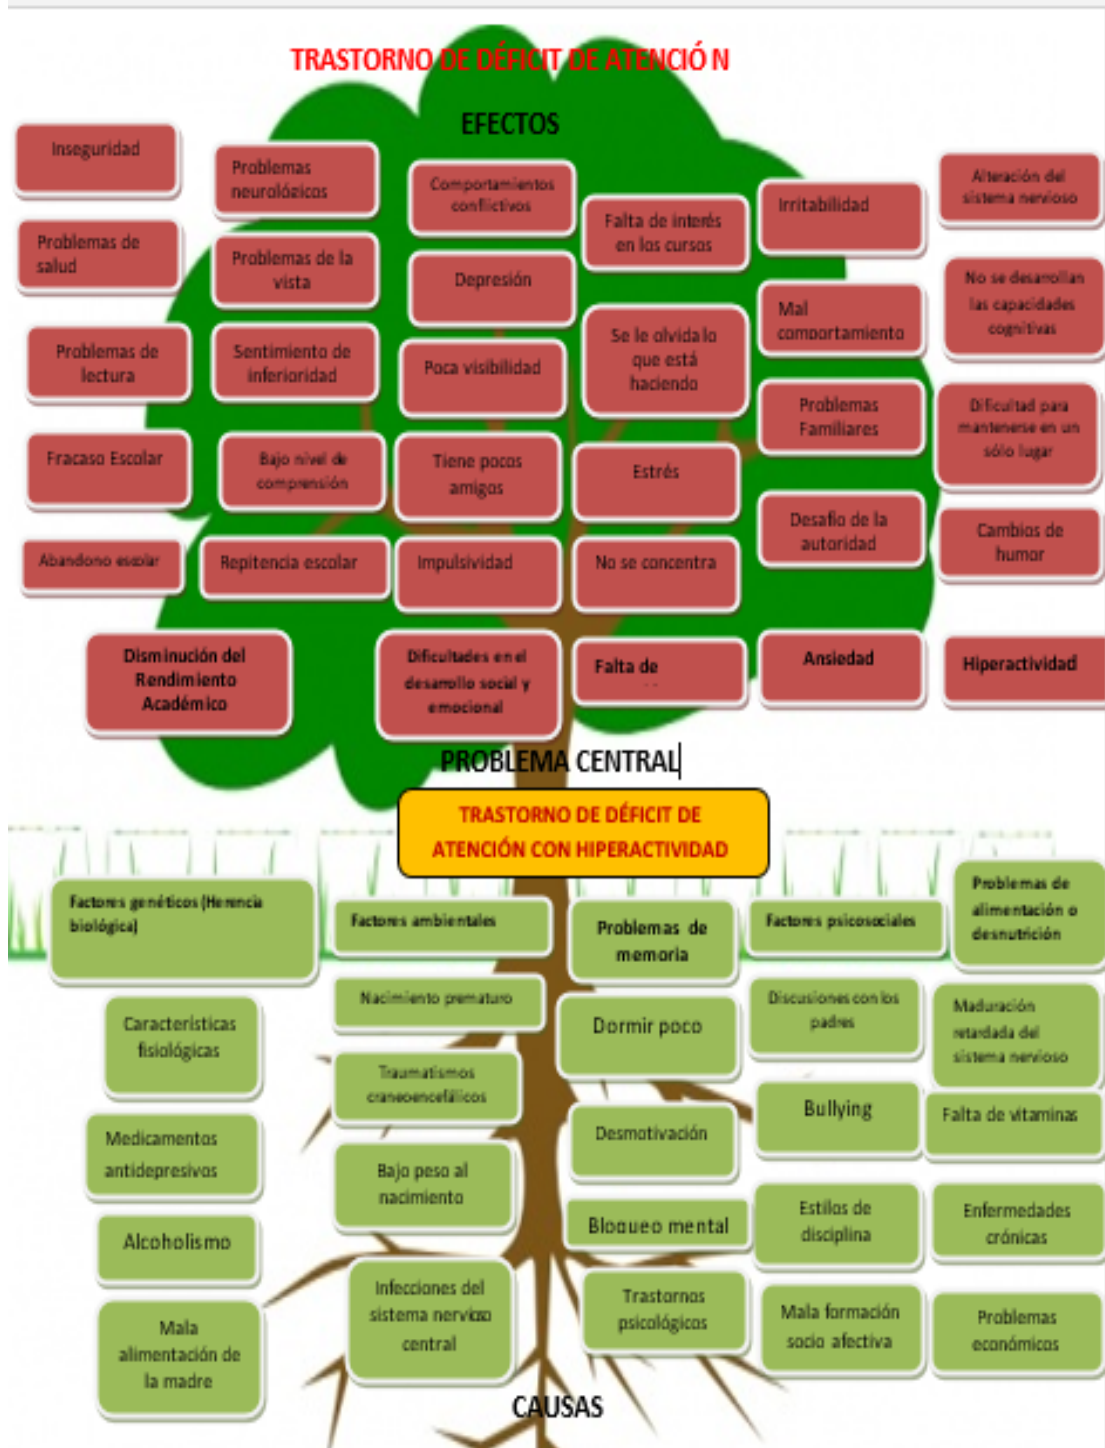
TRASTORNO DE DÉFICIT DE ATENCIÓ N

EFECTOS

Inseguridad

Problemas neurológicos

Comportamientos conflictivos

Falta de interés en los cursos

Irritabilidad

Alteración del sistema nervioso

Problemas de salud

Problemas de la vista

Depresión

Se le olvida lo que está haciendo

Mal comportamiento

No se desarrollan las capacidades cognitivas

Problemas de lectura

Sentimiento de inferioridad

Poca visibilidad

Problemas Familiares

Dificultad para mantenerse en un sólo lugar

Fracaso Escolar

Bajo nivel de comprensión

Tiene pocos amigos

Estrés

Desafío de la autoridad

Cambios de humor

Abandono escolar

Repitencia escolar

Impulsividad

No se concentra

Disminución del Rendimiento Académico

Dificultades en el desarrollo social y emocional

Falta de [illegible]

Ansiedad

Hiperactividad

PROBLEMA CENTRAL

TRASTORNO DE DÉFICIT DE ATENCIÓN CON HIPERACTIVIDAD

Factores genéticos (Herencia biológica)

Factores ambientales

Problemas de memoria

Factores psicosociales

Problemas de alimentación o desnutrición

Características fisiológicas

Nacimiento prematuro

Dormir poco

Discusiones con los padres

Maduración retardada del sistema nervioso

Traumatismos craneoencefálicos

Bullying

Falta de vitaminas

Medicamentos antidepresivos

Desmotivación

Bajo peso al nacimiento

Estilos de disciplina

Enfermedades crónicas

Alcoholismo

Bloqueo mental

Infecciones del sistema nervioso central

Trastornos psicológicos

Mala formación socio afectiva

Problemas económicos

Mala alimentación de la madre

CAUSAS